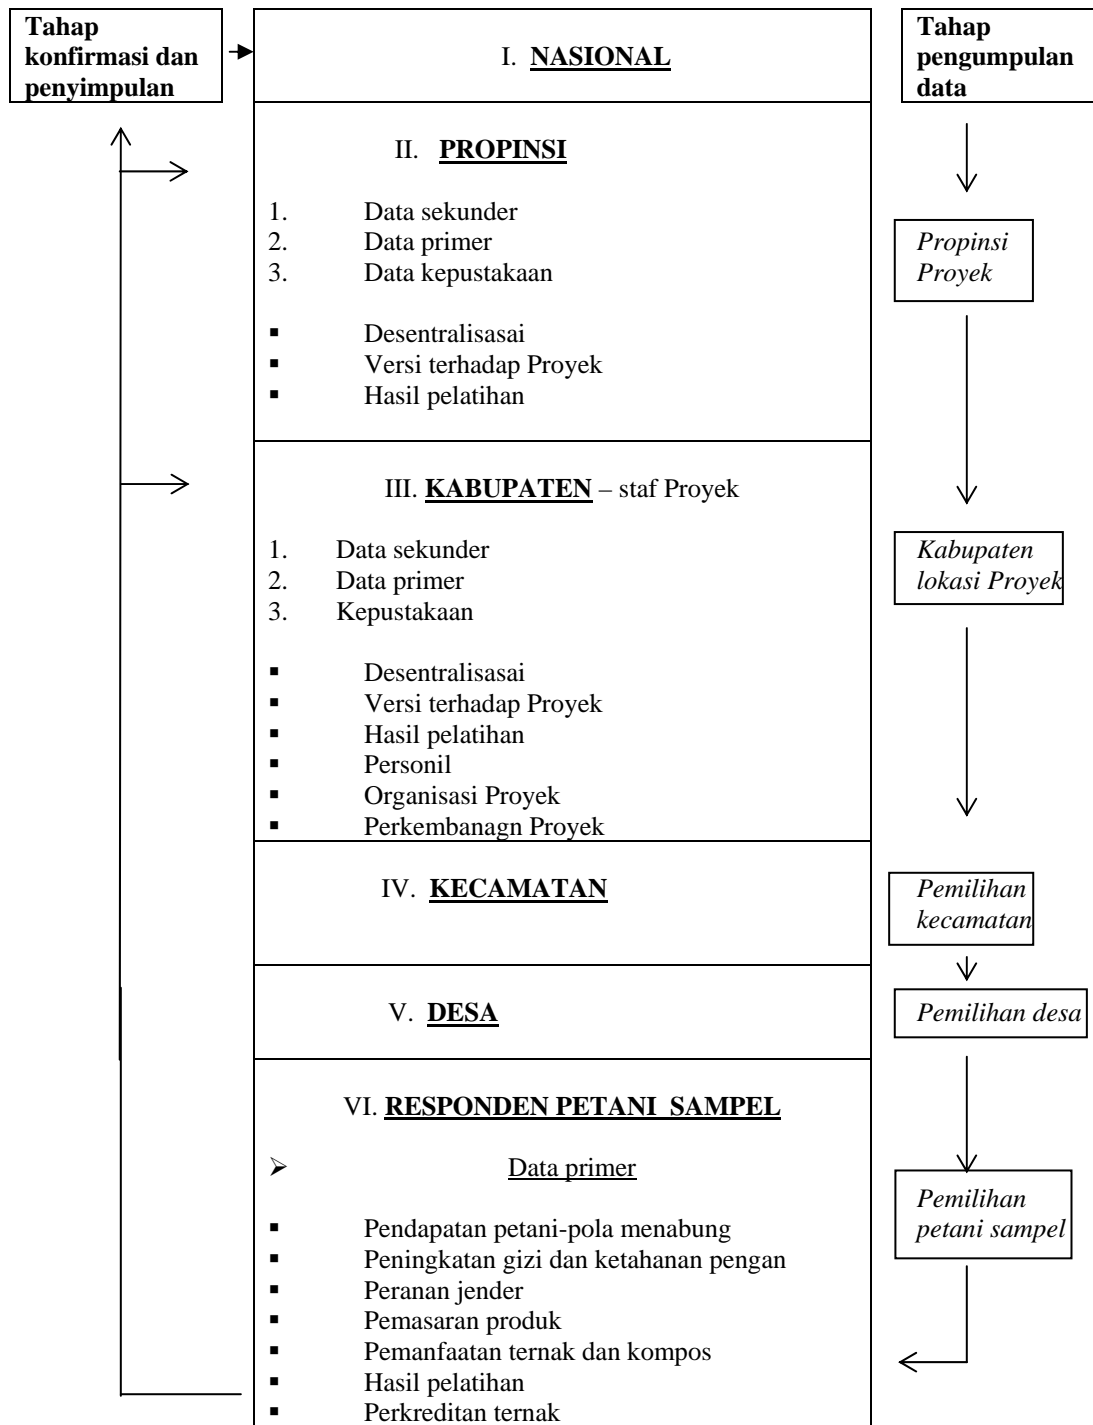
Tahap konfirmasi dan penyimpulan

I. NASIONAL

Tahap pengumpulan data

II. PROPINSI

1. Data sekunder
2. Data primer
3. Data kepustakaan

▪ Desentralisasai
▪ Versi terhadap Proyek
▪ Hasil pelatihan

Propinsi Proyek

III. KABUPATEN – staf Proyek

1. Data sekunder
2. Data primer
3. Kepustakaan

▪ Desentralisasai
▪ Versi terhadap Proyek
▪ Hasil pelatihan
▪ Personil
▪ Organisasi Proyek
▪ Perkembanagn Proyek

Kabupaten lokasi Proyek

IV. KECAMATAN

Pemilihan kecamatan

V. DESA

Pemilihan desa

VI. RESPONDEN PETANI SAMPEL

➢ Data primer

▪ Pendapatan petani-pola menabung
▪ Peningkatan gizi dan ketahanan pengan
▪ Peranan jender
▪ Pemasaran produk
▪ Pemanfaatan ternak dan kompos
▪ Hasil pelatihan
▪ Perkreditan ternak

Pemilihan petani sampel